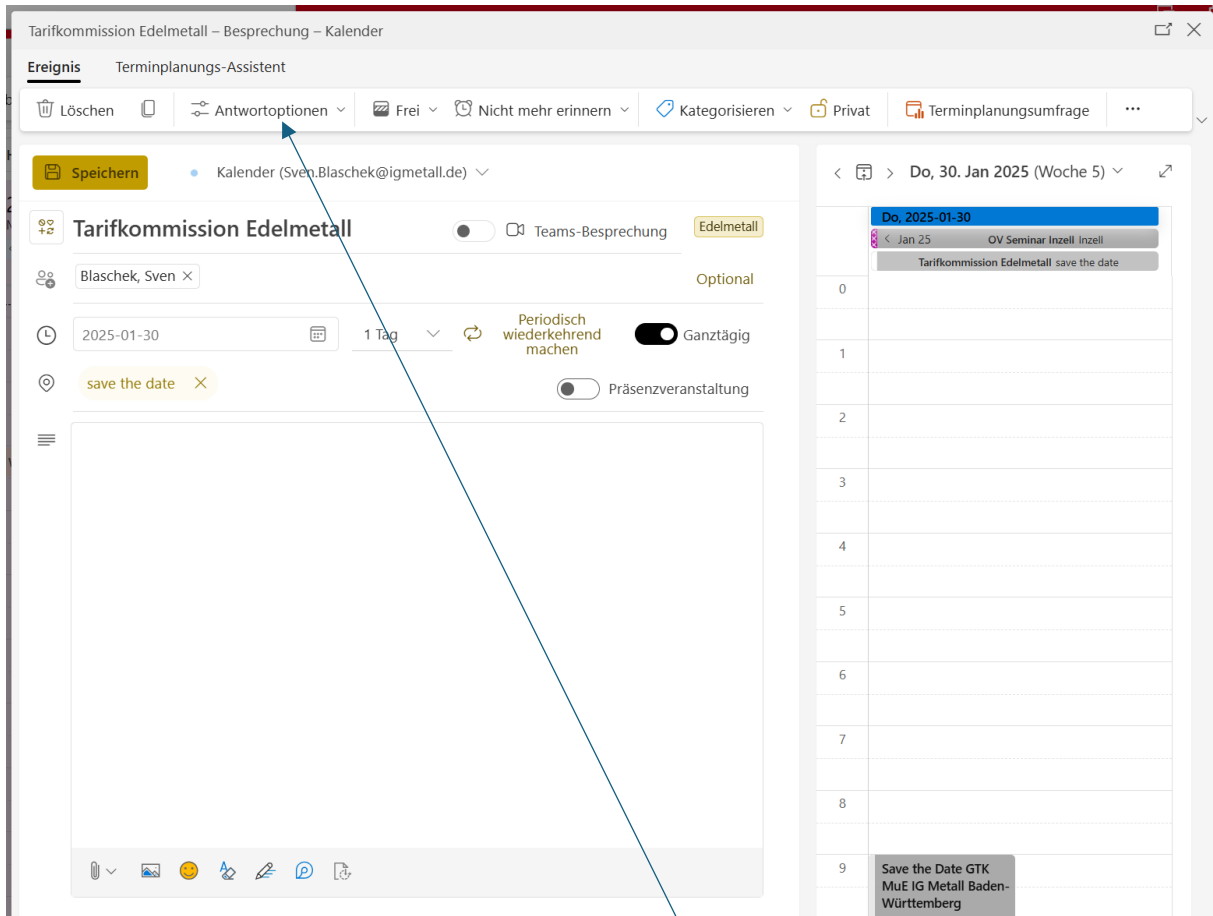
Tarifkommission Edelmetall – Besprechung – Kalender

Ereignis Terminplanungs-Assistent

Löschen Antwortoptionen Frei Nicht mehr erinnern Kategorisieren Privat Terminplanungsumfrage ···

Speichern Kalender (Sven.Blaschek@igmetall.de)

Tarifkommission Edelmetall Teams-Besprechung Edelmetall

Blaschek, Sven × Optional

2025-01-30 1 Tag Periodisch wiederkehrend machen Ganztägig

save the date × Präsenzveranstaltung

Do, 30. Jan 2025 (Woche 5)

Do, 2025-01-30
Jan 25 OV Seminar Inzell Inzell
Tarifkommission Edelmetall save the date

0
1
2
3
4
5
6
7
8
9

Save the Date GTK MuE IG Metall Baden-Württemberg